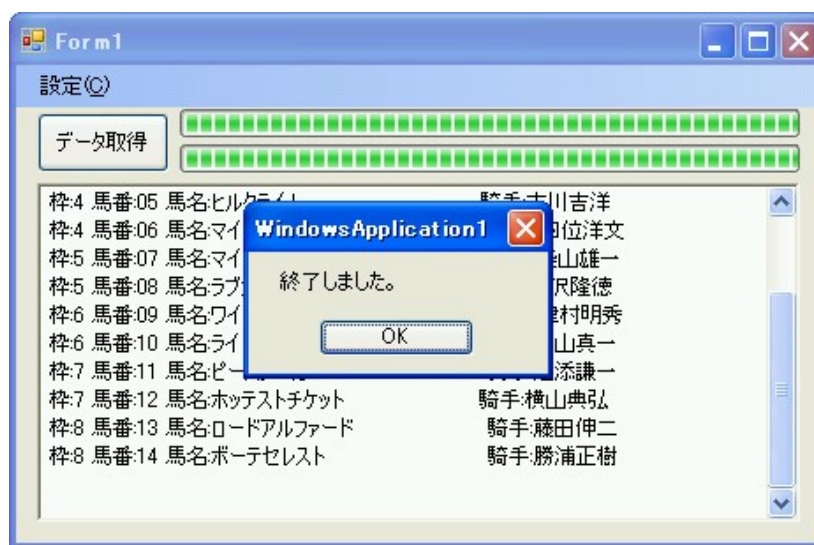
Form1

設定(C)

データ取得

枠:4 馬番:05 馬名:ヒルク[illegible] 騎手:古川吉洋
枠:4 馬番:06 馬名:マイ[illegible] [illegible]田位洋文
枠:5 馬番:07 馬名:マイ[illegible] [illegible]山雄一
枠:5 馬番:08 馬名:ラブ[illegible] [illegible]沢隆徳
枠:6 馬番:09 馬名:ワイ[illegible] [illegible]村明秀
枠:6 馬番:10 馬名:ライ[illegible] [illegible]山真一
枠:7 馬番:11 馬名:ピー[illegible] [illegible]添謙一
枠:7 馬番:12 馬名:ホッテストチケット 騎手:横山典弘
枠:8 馬番:13 馬名:ロードアルファード 騎手:藤田伸二
枠:8 馬番:14 馬名:ボーテセレスト 騎手:勝浦正樹

WindowsApplication1

終了しました。

OK